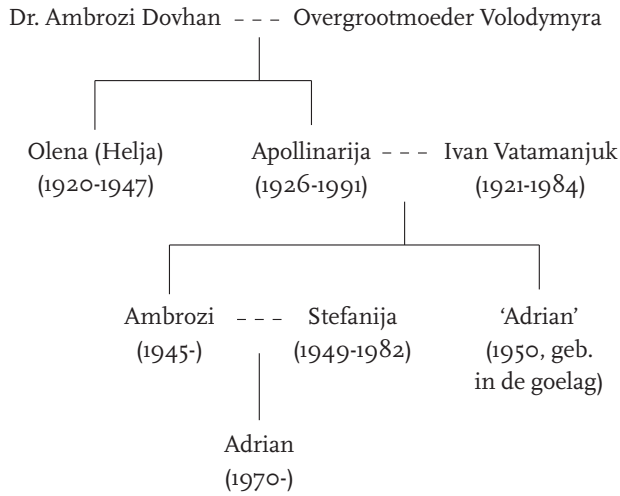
Dr. Ambrozi Dovhan – – – Overgrootmoeder Volodymyra

Olena (Helja)
(1920-1947)

Apollinarija – – – Ivan Vatamanjuk
(1926-1991) (1921-1984)

Ambrozi – – – Stefanija
(1945-) (1949-1982)

'Adrian'
(1950, geb. in de goelag)

Adrian
(1970-)